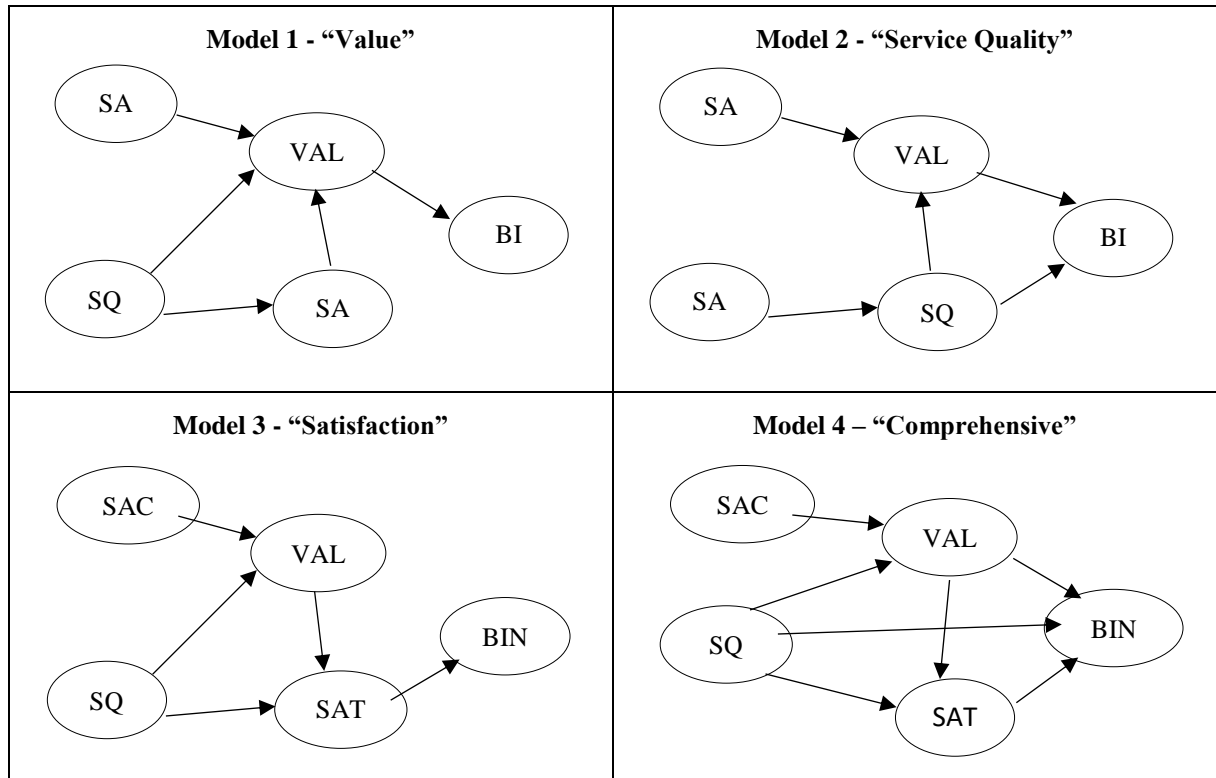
| Model 1 - "Value" | Model 2 - "Service Quality" |
|---|---|
| SA VAL BI SQ SA | SA VAL BI SA SQ |
| **Model 3 - "Satisfaction"** | **Model 4 – "Comprehensive"** |
| SAC VAL BIN SQ SAT | SAC VAL BIN SQ SAT |